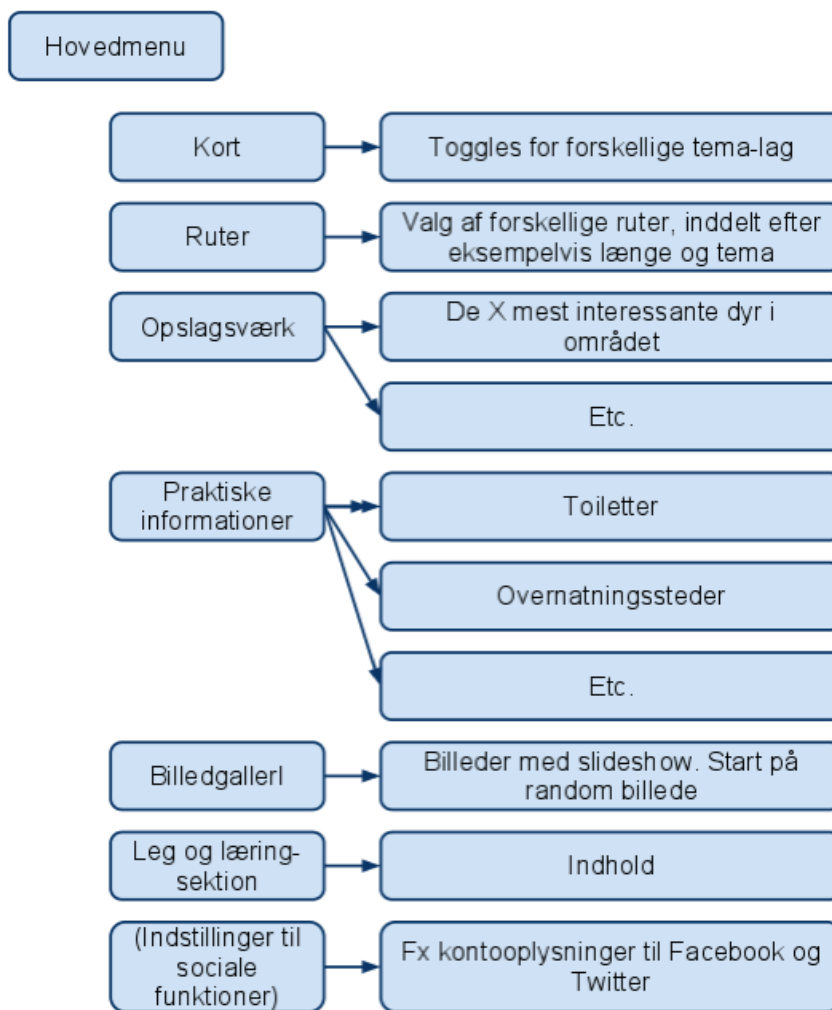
Hovedmenu

Kort

Toggles for forskellige tema-lag

Ruter

Valg af forskellige ruter, inddelt efter eksempelvis længe og tema

Opslagsværk

De X mest interessante dyr i området

Etc.

Praktiske informationer

Toiletter

Overnatningssteder

Etc.

Billedgallerl

Billeder med slideshow. Start på random billede

Leg og læringsektion

Indhold

(Indstillinger til sociale funktioner)

Fx kontooplysninger til Facebook og Twitter